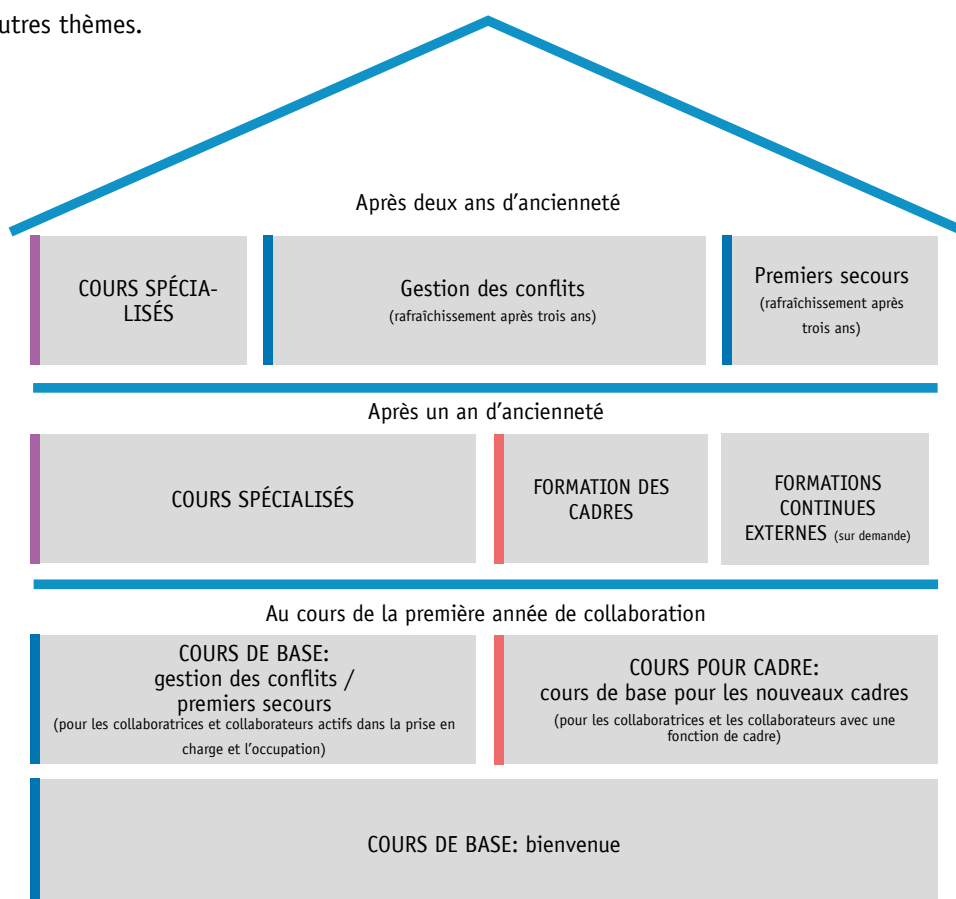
utres thèmes.

Après deux ans d'ancienneté

COURS SPÉCIALISÉS

Gestion des conflits
(rafraîchissement après trois ans)

Premiers secours
(rafraîchissement après trois ans)

Après un an d'ancienneté

COURS SPÉCIALISÉS

FORMATION DES CADRES

FORMATIONS CONTINUES EXTERNES (sur demande)

Au cours de la première année de collaboration

COURS DE BASE:
gestion des conflits / premiers secours
(pour les collaboratrices et collaborateurs actifs dans la prise en charge et l'occupation)

COURS POUR CADRE:
cours de base pour les nouveaux cadres
(pour les collaboratrices et les collaborateurs avec une fonction de cadre)

COURS DE BASE: bienvenue